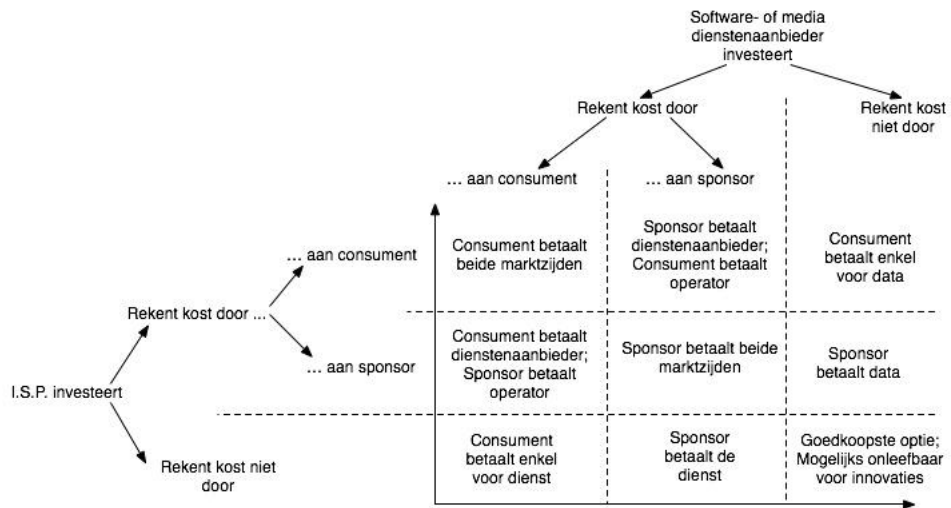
Software- of media dienstenaanbieder investeert

Rekent kost door

Rekent kost niet door

... aan consument

... aan sponsor

I.S.P. investeert

Rekent kost door ...

... aan consument

... aan sponsor

Rekent kost niet door

| | | |
|---|---|---|
| Consument betaalt beide marktzijden | Sponsor betaalt dienstenaanbieder; Consument betaalt operator | Consument betaalt enkel voor data |
| Consument betaalt dienstenaanbieder; Sponsor betaalt operator | Sponsor betaalt beide marktzijden | Sponsor betaalt data |
| Consument betaalt enkel voor dienst | Sponsor betaalt de dienst | Goedkoopste optie; Mogelijks onleefbaar voor innovaties |